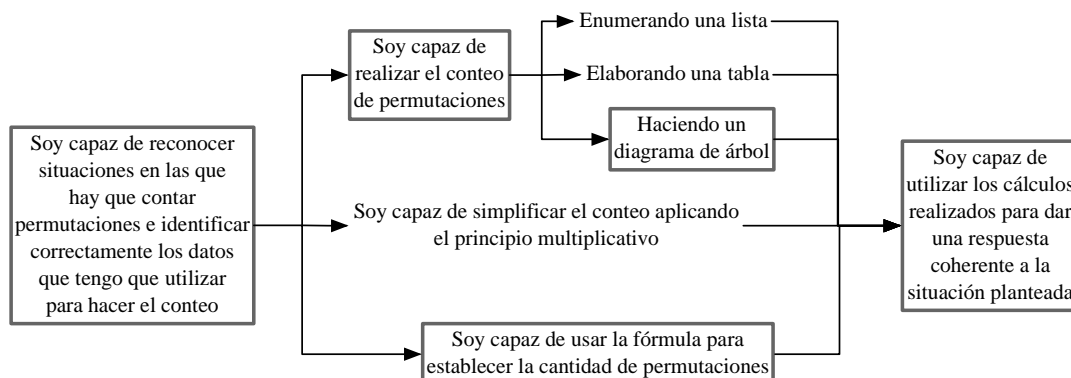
Soy capaz de reconocer situaciones en las que hay que contar permutaciones e identificar correctamente los datos que tengo que utilizar para hacer el conteo

Soy capaz de realizar el conteo de permutaciones

Enumerando una lista

Elaborando una tabla

Haciendo un diagrama de árbol

Soy capaz de simplificar el conteo aplicando el principio multiplicativo

Soy capaz de usar la fórmula para establecer la cantidad de permutaciones

Soy capaz de utilizar los cálculos realizados para dar una respuesta coherente a la situación planteada